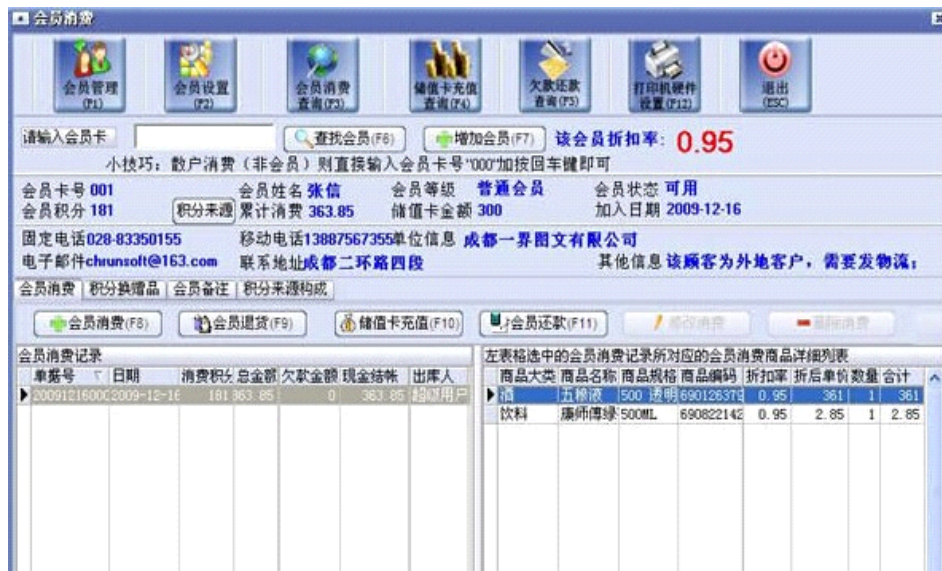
会员消费

会员管理 (F1)
会员设置 (F2)
会员消费查询(F3)
储值卡充值查询(F4)
欠款还款查询(F5)
打印机硬件设置(F12)
退出 (ESC)

请输入会员卡
查找会员(F6)
增加会员(F7)
该会员折扣率: 0.95
小技巧：散户消费（非会员）则直接输入会员卡号"000"加按回车键即可

会员卡号 001
会员姓名 张信
会员等级 普通会员
会员状态 可用
会员积分 181
积分来源
累计消费 363.85
储值卡金额 300
加入日期 2009-12-16
固定电话 028-83350155
移动电话 13887567355
单位信息 成都一界图文有限公司
电子邮件 chrunsoft@163.com
联系地址 成都二环路四段
其他信息 该顾客为外地客户，需要发物流；

会员消费 | 积分换赠品 | 会员备注 | 积分来源构成

会员消费(F8)
会员退货(F9)
储值卡充值(F10)
会员还款(F11)
修改消费
删除消费

会员消费记录

| 单据号 | 日期 | 消费积分 | 总金额 | 欠款金额 | 现金结帐 | 出库人 |
|---|---|---|---|---|---|---|
| 20091216000 | 2009-12-16 | 181 | 363.85 | 0 | 363.85 | 超级用户 |

左表格选中的会员消费记录所对应的会员消费商品详细列表

| 商品大类 | 商品名称 | 商品规格 | 商品编码 | 折扣率 | 折后单价 | 数量 | 合计 |
|---|---|---|---|---|---|---|---|
| 酒 | 五粮液 | 500 透明 | 690126379 | 0.95 | 361 | 1 | 361 |
| 饮料 | 康师傅绿 | 500ML | 690822142 | 0.95 | 2.85 | 1 | 2.85 |